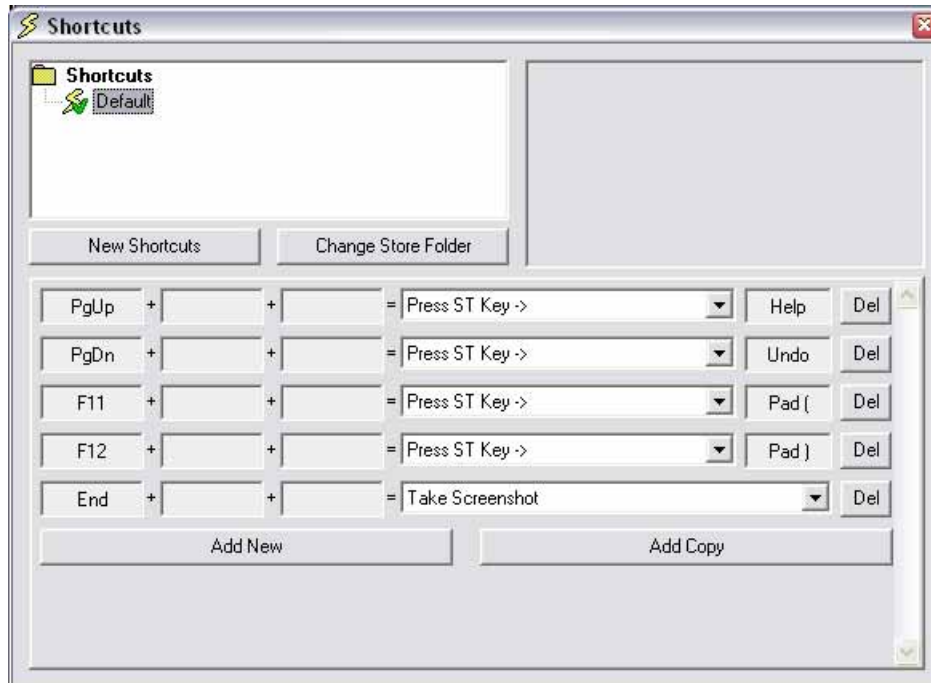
Shortcuts

Shortcuts
Default

New Shortcuts
Change Store Folder

PgUp + + = Press ST Key -> Help Del
PgDn + + = Press ST Key -> Undo Del
F11 + + = Press ST Key -> Pad ( Del
F12 + + = Press ST Key -> Pad ) Del
End + + = Take Screenshot Del

Add New
Add Copy